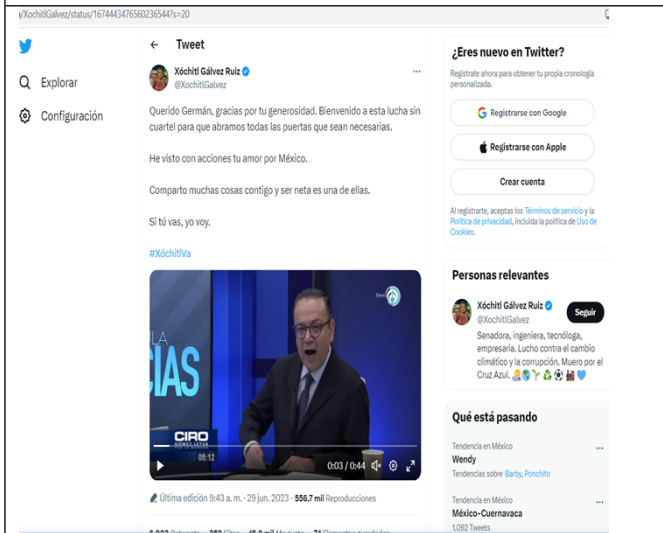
:/XochitlGalvez/status/1674443476560236544?s=20

Explorar

Configuración

Tweet

Xóchitl Gálvez Ruiz
@XochitlGalvez

Querido Germán, gracias por tu generosidad. Bienvenido a esta lucha sin cuartel para que abramos todas las puertas que sean necesarias.

He visto con acciones tu amor por México.

Comparto muchas cosas contigo y ser neta es una de ellas.

Si tú vas, yo voy.

#XóchitlVa

CIAS

CIRO

08:12

0:03 / 0:44

Última edición 9:43 a. m. · 29 jun. 2023 · 556,7 mil Reproducciones

¿Eres nuevo en Twitter?

Regístrate ahora para obtener tu propia cronología personalizada.

Registrarse con Google

Registrarse con Apple

Crear cuenta

Al registrarte, aceptas los Términos de servicio y la Política de privacidad, incluida la política de Uso de Cookies.

Personas relevantes

Xóchitl Gálvez Ruiz
@XochitlGalvez

Seguir

Senadora, ingeniera, tecnóloga, empresaria. Lucho contra el cambio climático y la corrupción. Muero por el Cruz Azul.

Qué está pasando

Tendencia en México
Wendy
Tendencias sobre Barby, Ponchito

Tendencia en México
México-Cuernavaca
1.092 Tweets